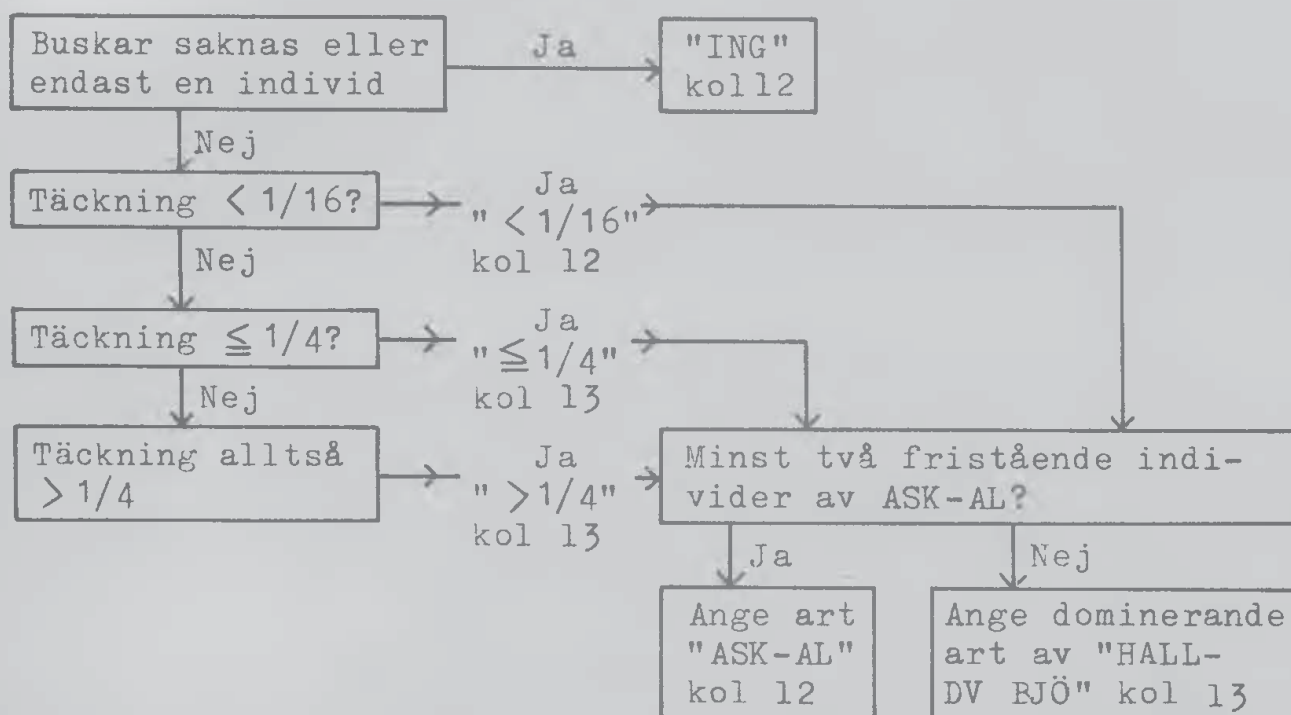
Buskar saknas eller endast en individ

Ja

"ING" kol12

Nej

Täckning $<1/16$?

Ja

"$<1/16$" kol 12

Nej

Täckning $\leqq 1/4$?

Ja

"$\leqq 1/4$" kol 13

Nej

Täckning alltså $>1/4$

Ja

"$>1/4$" kol 13

Minst två fristående individer av ASK-AL?

Ja

Nej

Ange art "ASK-AL" kol 12

Ange dominerande art av "HALL-DV BJÖ" kol 13